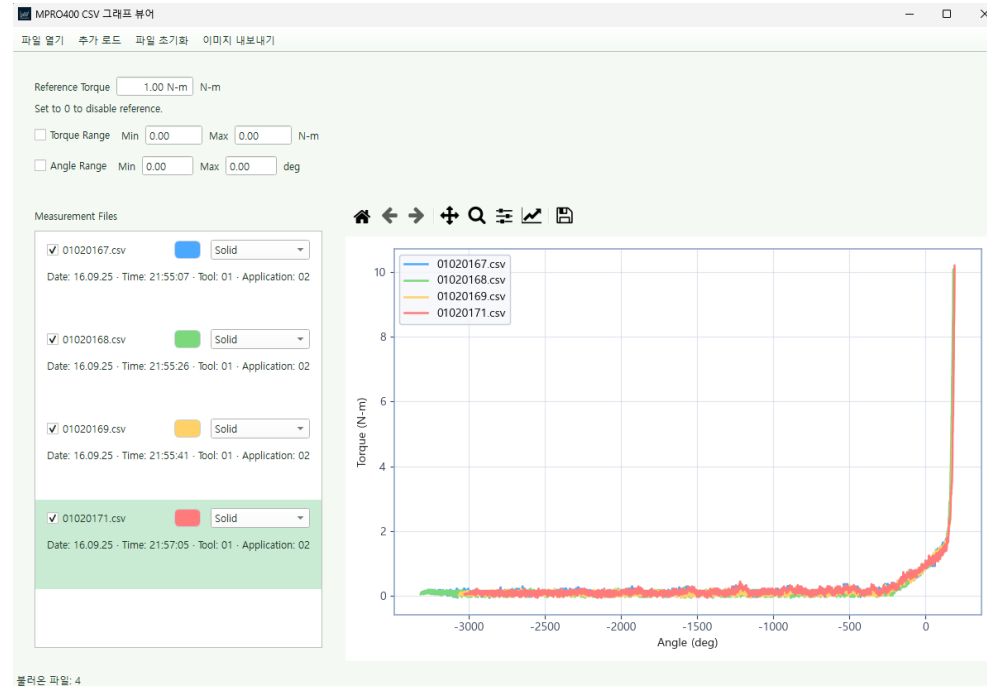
MPRO400 CSV 그래프 뷰어

파일 열기 추가 로드 파일 초기화 이미지 내보내기

Reference Torque 1.00 N-m N-m
Set to 0 to disable reference.
Torque Range Min 0.00 Max 0.00 N-m
Angle Range Min 0.00 Max 0.00 deg

Measurement Files

01020167.csv Solid
Date: 16.09.25 · Time: 21:55:07 · Tool: 01 · Application: 02

01020168.csv Solid
Date: 16.09.25 · Time: 21:55:26 · Tool: 01 · Application: 02

01020169.csv Solid
Date: 16.09.25 · Time: 21:55:41 · Tool: 01 · Application: 02

01020171.csv Solid
Date: 16.09.25 · Time: 21:57:05 · Tool: 01 · Application: 02

01020167.csv
01020168.csv
01020169.csv
01020171.csv

Torque (N-m)
10
8
6
4
2
0

-3000 -2500 -2000 -1500 -1000 -500 0
Angle (deg)

불러온 파일: 4